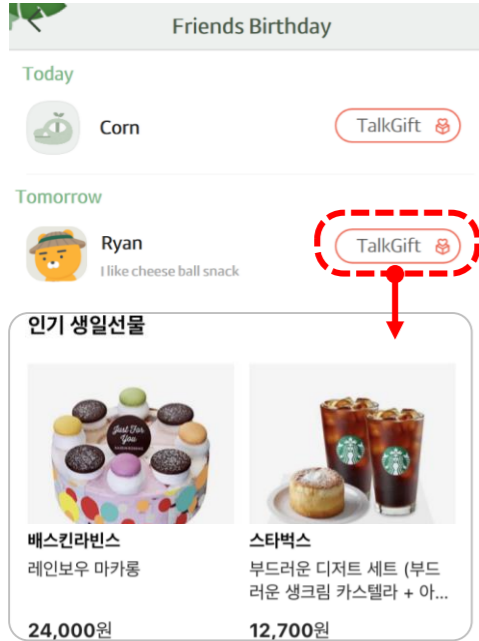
Friends Birthday

Today

Corn

TalkGift

Tomorrow

Ryan

I like cheese ball snack

TalkGift

인기 생일선물

Just For You

배스킨라빈스

레인보우 마카롱

24,000원

스타벅스

부드러운 디저트 세트 (부드러운 생크림 카스텔라 + 아...

12,700원